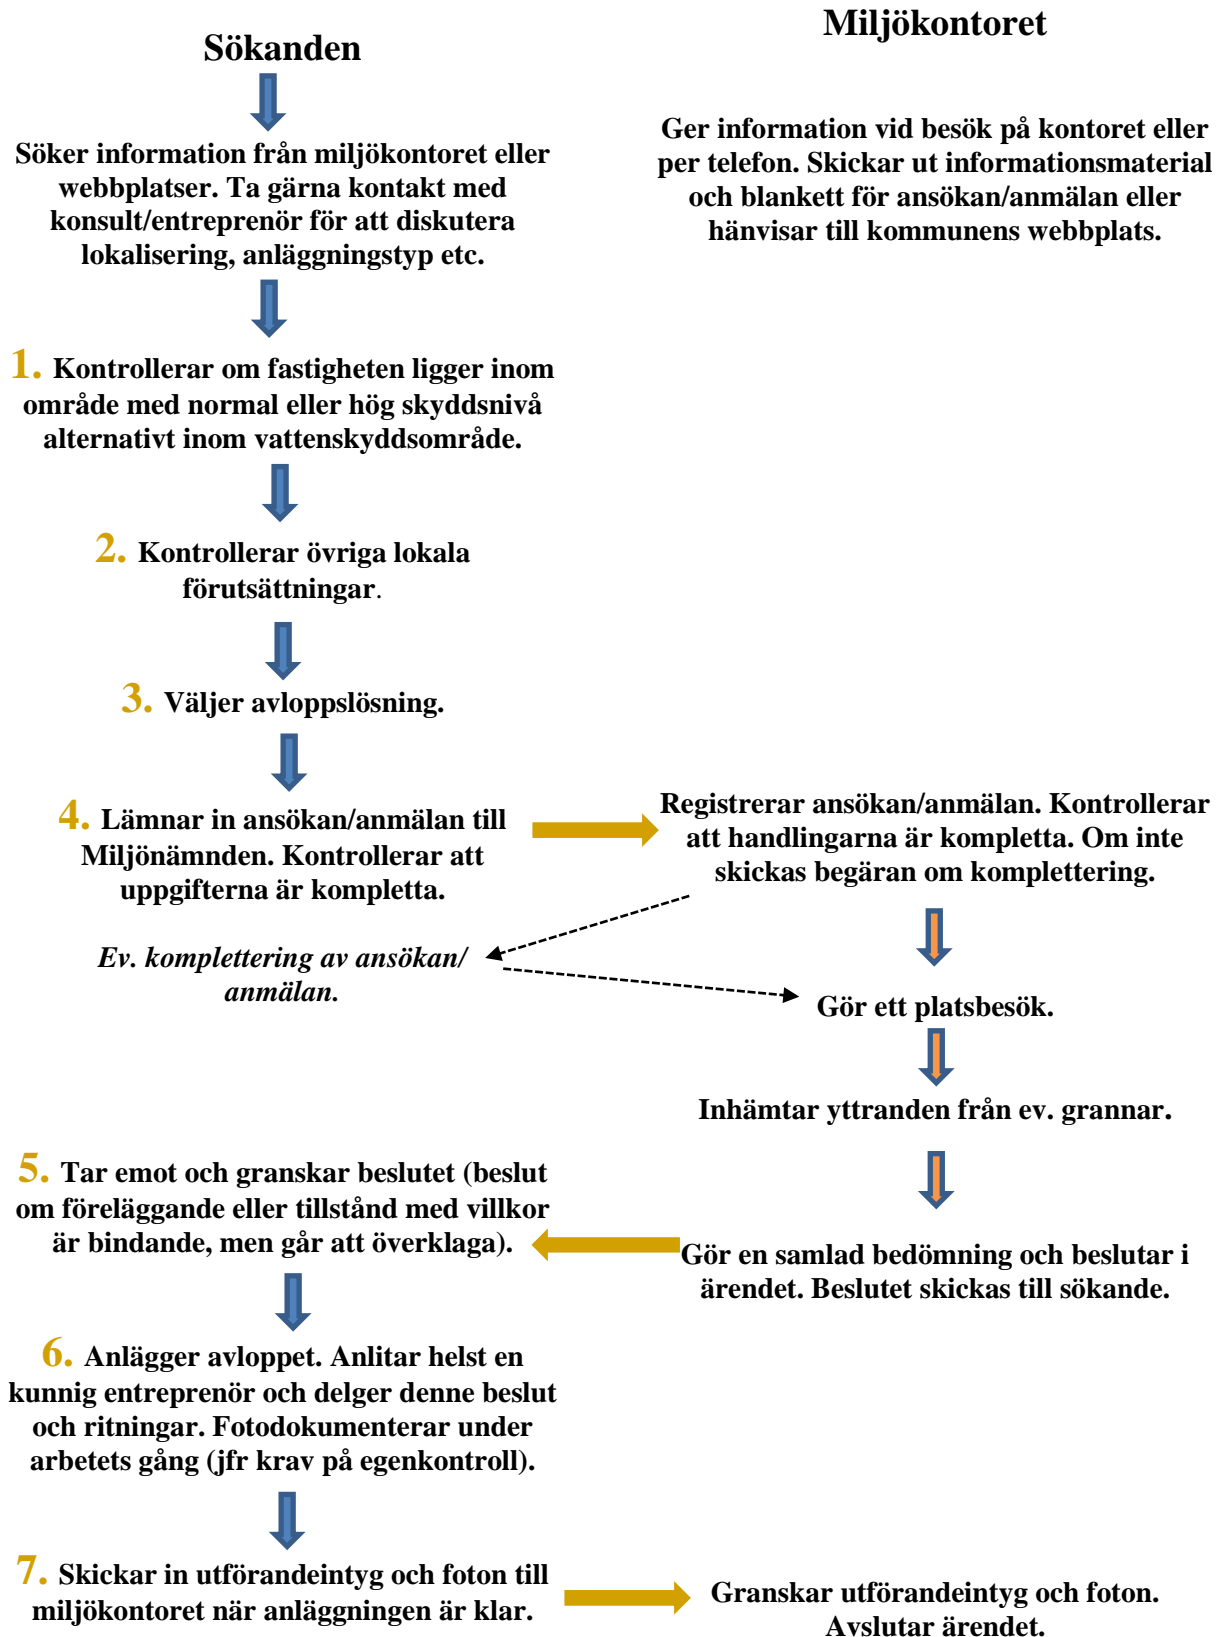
Sökanden

Miljökontoret

Söker information från miljökontoret eller webbplatser. Ta gärna kontakt med konsult/entreprenör för att diskutera lokalisering, anläggningstyp etc.

Ger information vid besök på kontoret eller per telefon. Skickar ut informationsmaterial och blankett för ansökan/anmälan eller hänvisar till kommunens webbplats.

1. Kontrollerar om fastigheten ligger inom område med normal eller hög skyddsnivå alternativt inom vattenskyddsområde.

2. Kontrollerar övriga lokala förutsättningar.

3. Väljer avloppslösning.

4. Lämnar in ansökan/anmälan till Miljönämnden. Kontrollerar att uppgifterna är kompletta.

Registrerar ansökan/anmälan. Kontrollerar att handlingarna är kompletta. Om inte skickas begäran om komplettering.

Ev. komplettering av ansökan/ anmälan.

Gör ett platsbesök.

Inhämtar yttranden från ev. grannar.

5. Tar emot och granskar beslutet (beslut om föreläggande eller tillstånd med villkor är bindande, men går att överklaga).

Gör en samlad bedömning och beslutar i ärendet. Beslutet skickas till sökande.

6. Anlägger avloppet. Anlitar helst en kunnig entreprenör och delger denne beslut och ritningar. Fotodokumenterar under arbetets gång (jfr krav på egenkontroll).

7. Skickar in utförandeintyg och foton till miljökontoret när anläggningen är klar.

Granskar utförandeintyg och foton. Avslutar ärendet.